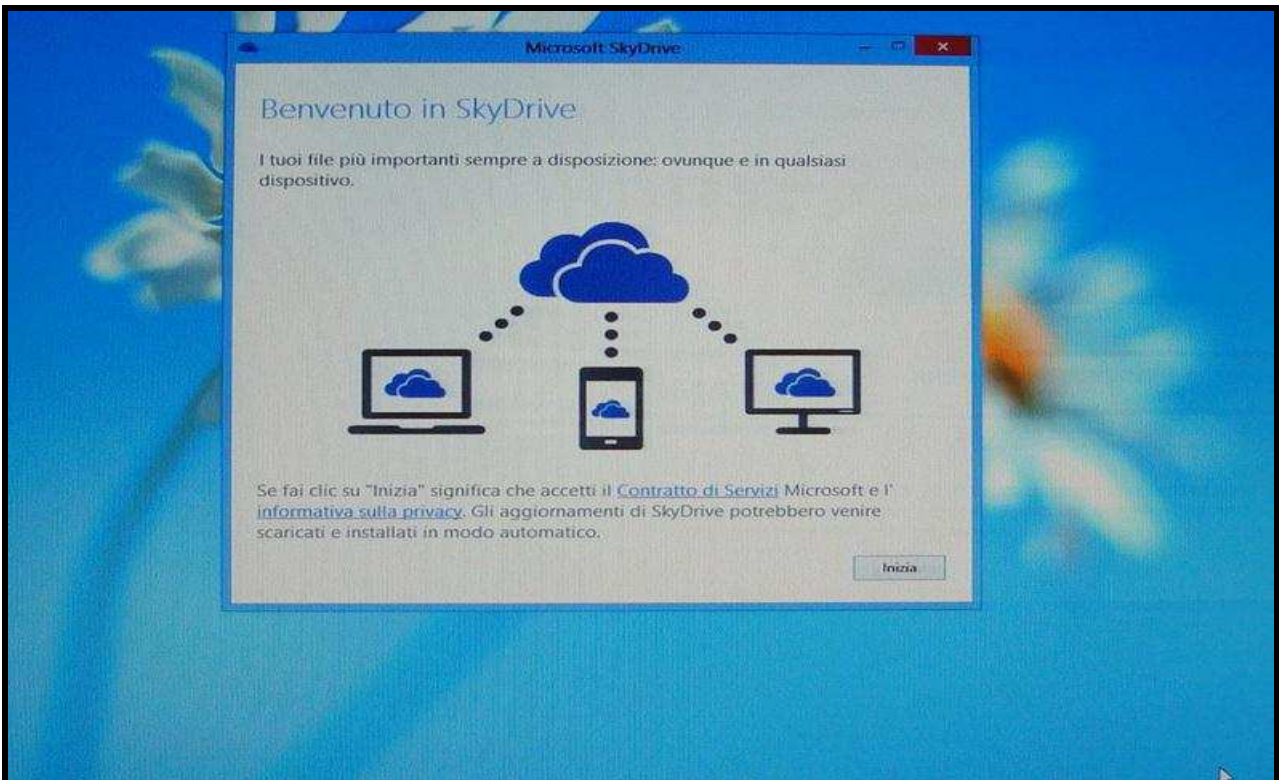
Microsoft SkyDrive

Benvenuto in SkyDrive

I tuoi file più importanti sempre a disposizione: ovunque e in qualsiasi dispositivo.

Se fai clic su "Inizia" significa che accetti il Contratto di Servizi Microsoft e l' informativa sulla privacy. Gli aggiornamenti di SkyDrive potrebbero venire scaricati e installati in modo automatico.

Inizia